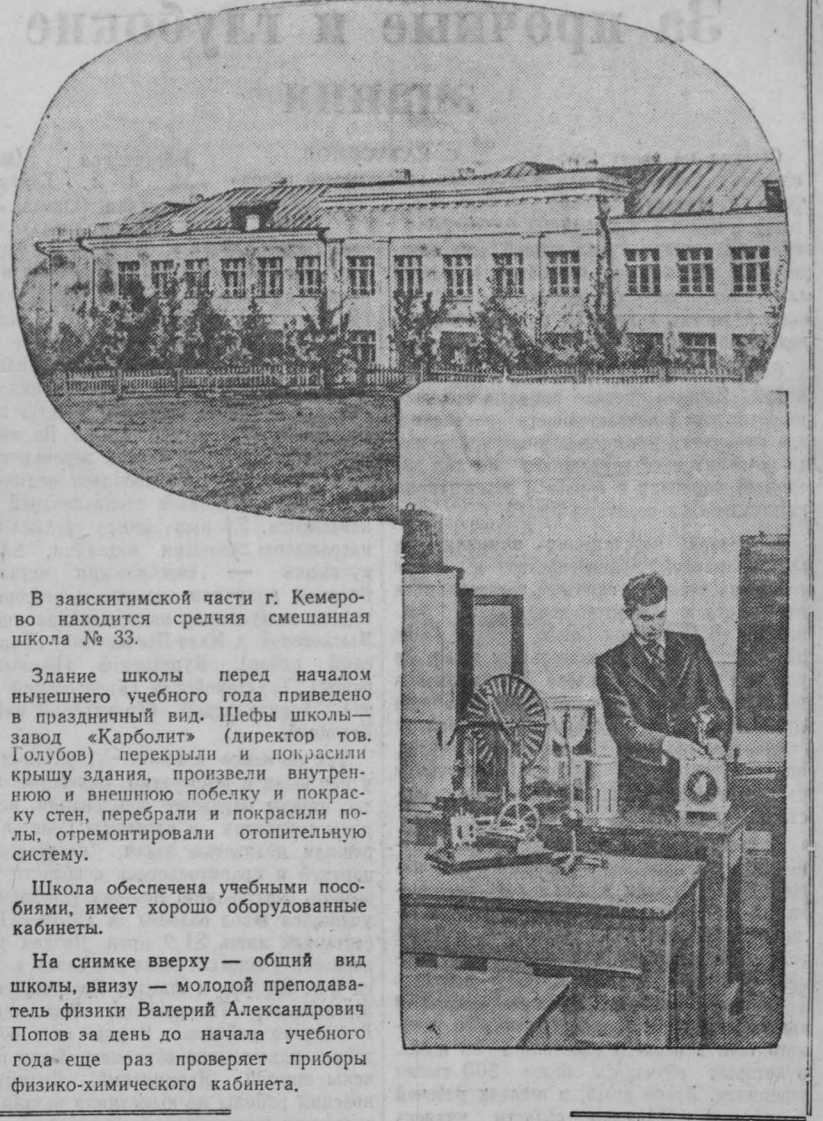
За крепкие и глубокие

знания

В заискитимской части г. Кемерово находится средняя смешанная школа № 33.

Здание школы перед началом нынешнего учебного года приведено в праздничный вид. Шефы школы—завод «Карболит» (директор тов. Голубов) перекрыли и покрасили крышу здания, произвели внутреннюю и внешнюю побелку и покраску стен, перебрали и покрасили полы, отремонтировали отопительную систему.

Школа обеспечена учебными пособиями, имеет хорошо оборудованные кабинеты.

На снимке вверху — общий вид школы, внизу — молодой преподаватель физики Валерий Александрович Попов за день до начала учебного года еще раз проверяет приборы физико-химического кабинета.